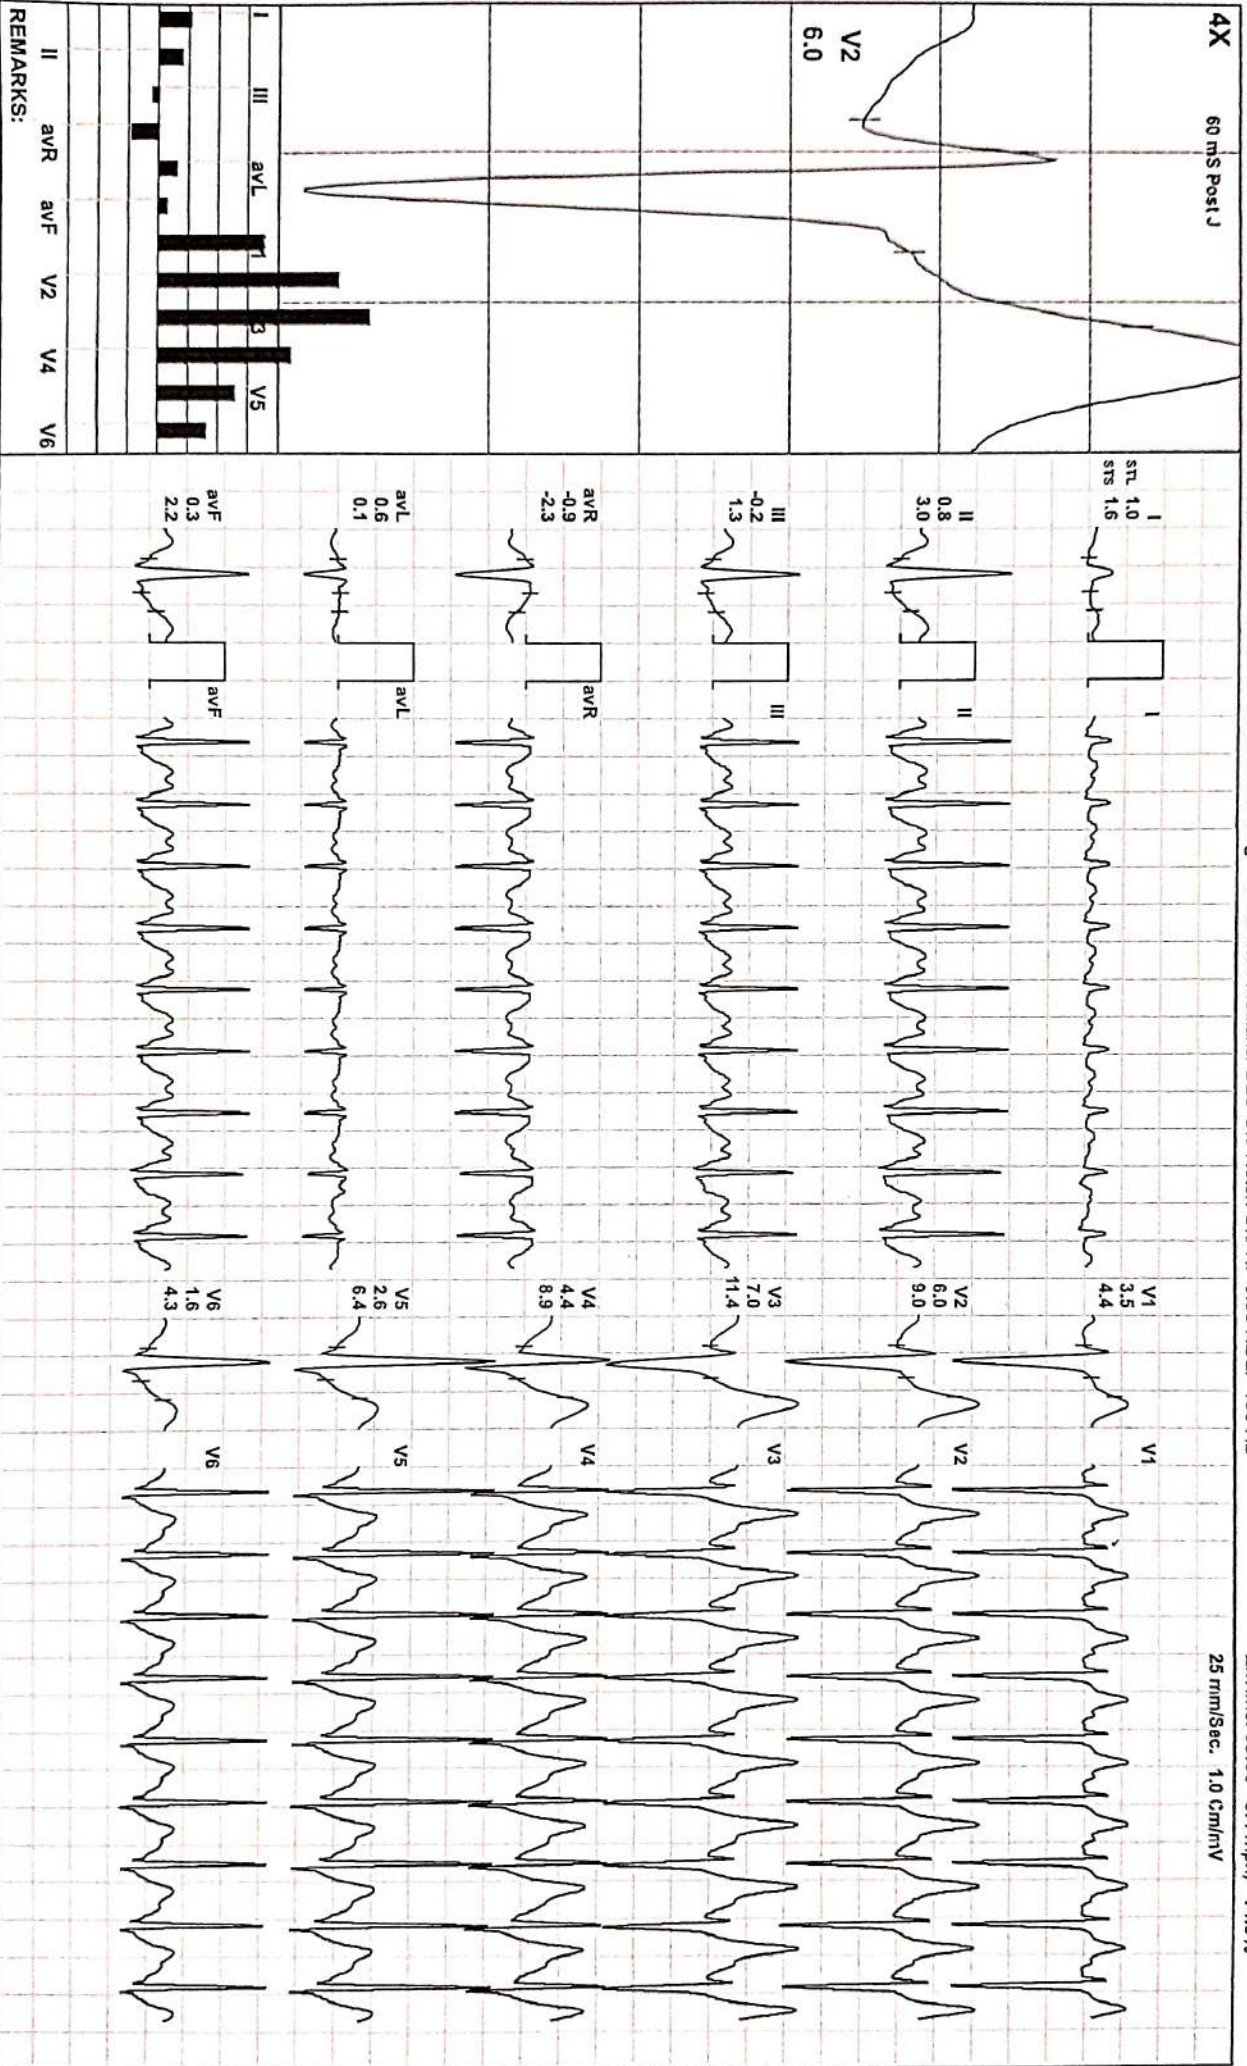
4X
60 mS Post J
V2
6.0
I
III
avL
1
3
V5
II avR avF V2 V4 V6
REMARKS:

25 mm/Sec. 1.0 Cm/mV

STL 1.0
STS 1.6
I
I
II
0.8
3.0
II
III
-0.2
1.3
III
avR
-0.9
-2.3
avR
avL
0.6
0.1
avL
avF
0.3
2.2
avF

V1
3.5
4.4
V1
V2
6.0
9.0
V2
V3
7.0
11.4
V3
V4
4.4
8.9
V4
V5
2.6
6.4
V5
V6
1.6
4.3
V6